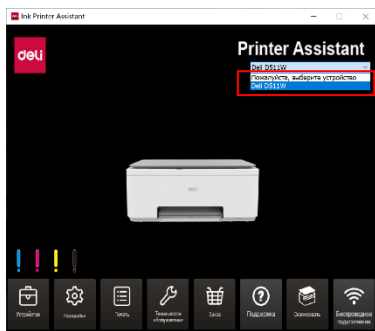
Ink Printer Assistant

deli

Printer Assistant

Deli D511W

Пожалуйста, выберите устройство

Deli D511W

Устройство

Настройки

Печать

Техническое обслуживание

Заказ

Поддержка

Экономить

Беспроводное подключение